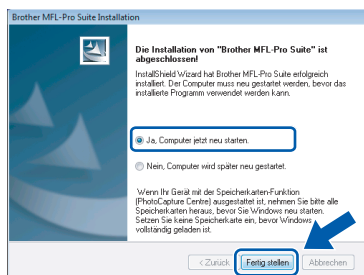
Brother MFL-Pro Suite Installation

Die Installation von "Brother MFL-Pro Suite" ist abgeschlossen!

InstallShield Wizard hat Brother MFL-Pro Suite erfolgreich installiert. Der Computer muss neu gestartet werden, bevor das installierte Programm verwendet werden kann.

Ja, Computer jetzt neu starten.

Nein, Computer wird später neu gestartet.

Wenn Ihr Gerät mit der Speicherkarten-Funktion (PhotoCapture Centre) ausgestattet ist, nehmen Sie bitte alle Speicherkarten heraus, bevor Sie Windows neu starten. Setzen Sie keine Speicherkarte ein, bevor Windows vollständig geladen ist.

< Zurück | Fertig stellen | Abbrechen